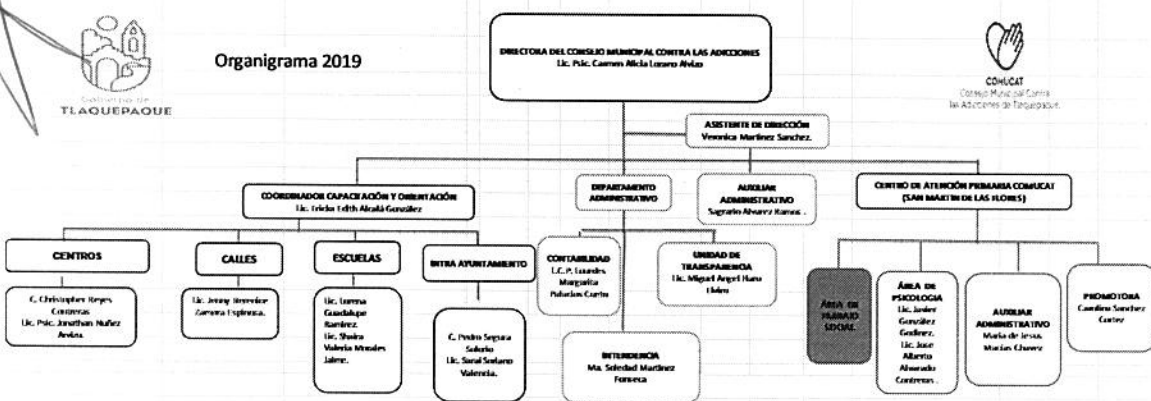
Gobierno de
TLAQUEPAQUE

Organigrama 2019

DIRECTORA DEL CONSEJO MUNICIPAL CONTRA LAS ADICCIONES
Lic. Psic. Carmen Alicia Lozano Alvizo

COMUCAT
Consejo Municipal Contra las Adicciones de Tlaquepaque.

ASISTENTE DE DIRECCIÓN
Veronica Martinez Sanchez.

COORDINADOR CAPACITACIÓN Y ORIENTACIÓN
Lic. Fricka Edith Alcalá González

DEPARTAMENTO ADMINISTRATIVO

AUXILIAR ADMINISTRATIVO
Sagrario Alvarez Ramos .

CENTRO DE ATENCIÓN PRIMARIA COMUCAT
(SAN MARTIN DE LAS FLORES)

CENTROS
C. Christopher Reyes Contreras
Lic. Psic. Jonathan Nuñez Arvizu

CALLES
Lic. Jenny Berenice Zamora Espinoza.

ESCUELAS
Lic. Lorena Guadalupe Ramirez.
Lic. Shaira Valeria Morales Jaime.

INTRA AYUNTAMIENTO
C. Pedro Segura Solorio
Lic. Sarai Solano Valencia.

CONTABILIDAD
L.C.P. Lourdes Margarita Palacios Curiel

UNIDAD DE TRANSPARENCIA
Lic. Miguel Angel Haro Ulloa

INTENDENCIA
Ma. Soledad Martinez Fonseca

ÁREA DE TRABAJO SOCIAL

ÁREA DE PSICOLOGIA
Lic. Javier González Godinez.
Lic. Jose Alberto Alvarado Contreras .

AUXILIAR ADMINISTRATIVO
Maria de Jesus Macias Chavez

PROMOTORA
Carolina Sanchez Cortez